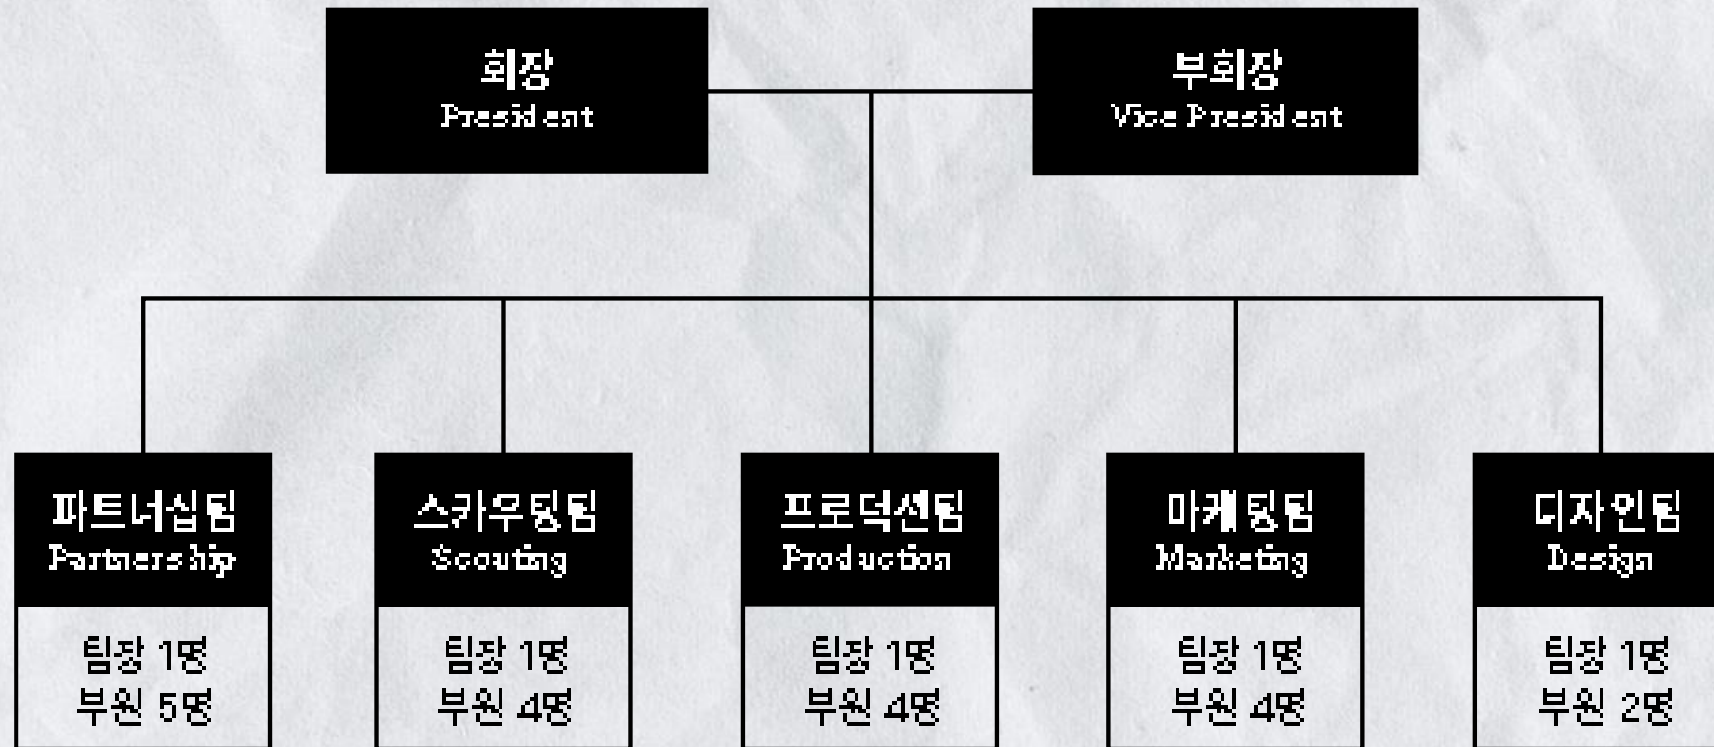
회장
President

부회장
Vice President

파트너십팀
Partnership

팀장 1명
부원 5명

스카우팅팀
Scouting

팀장 1명
부원 4명

프로덕션팀
Production

팀장 1명
부원 4명

마케팅팀
Marketing

팀장 1명
부원 4명

디자인팀
Design

팀장 1명
부원 2명